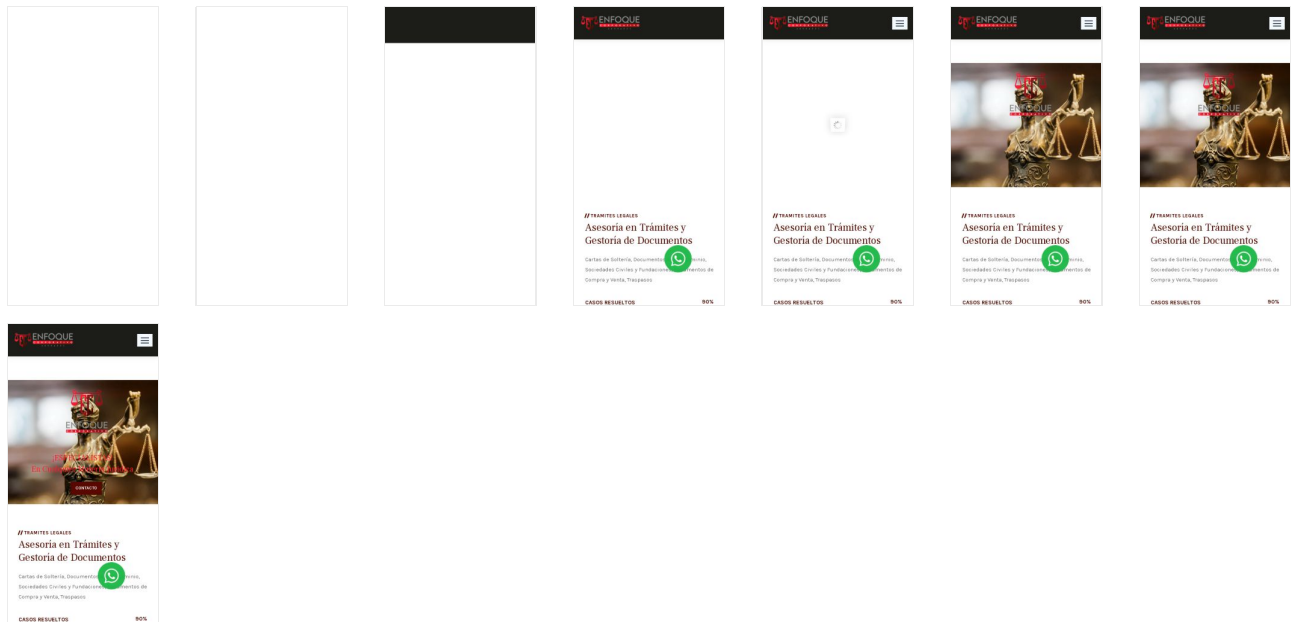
ENFOQUE

ENFOQUE

// TRAMITES LEGALES

Asesoria en Trámites y Gestoria de Documentos

Cartas de Solteria, Document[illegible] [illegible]onios, Sociedades Civiles y Fundacione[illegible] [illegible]mentos de Compra y Venta, Traspasos

CASOS RESUELTOS 90%

ENFOQUE

// TRAMITES LEGALES

Asesoria en Trámites y Gestoria de Documentos

Cartas de Solteria, Document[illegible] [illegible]onios, Sociedades Civiles y Fundacione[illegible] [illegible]mentos de Compra y Venta, Traspasos

CASOS RESUELTOS 90%

ENFOQUE

ENFOQUE

// TRAMITES LEGALES

Asesoria en Trámites y Gestoria de Documentos

Cartas de Solteria, Document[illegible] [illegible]onios, Sociedades Civiles y Fundacione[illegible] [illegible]mentos de Compra y Venta, Traspasos

CASOS RESUELTOS 90%

ENFOQUE

ENFOQUE

// TRAMITES LEGALES

Asesoria en Trámites y Gestoria de Documentos

Cartas de Solteria, Document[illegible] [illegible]onios, Sociedades Civiles y Fundacione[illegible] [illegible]mentos de Compra y Venta, Traspasos

CASOS RESUELTOS 90%

ENFOQUE

ENFOQUE

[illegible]
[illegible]

CONTACTO

// TRAMITES LEGALES

Asesoria en Trámites y Gestoria de Documentos

Cartas de Solteria, Document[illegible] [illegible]onios, Sociedades Civiles y Fundacione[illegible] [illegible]mentos de Compra y Venta, Traspasos

CASOS RESUELTOS 90%